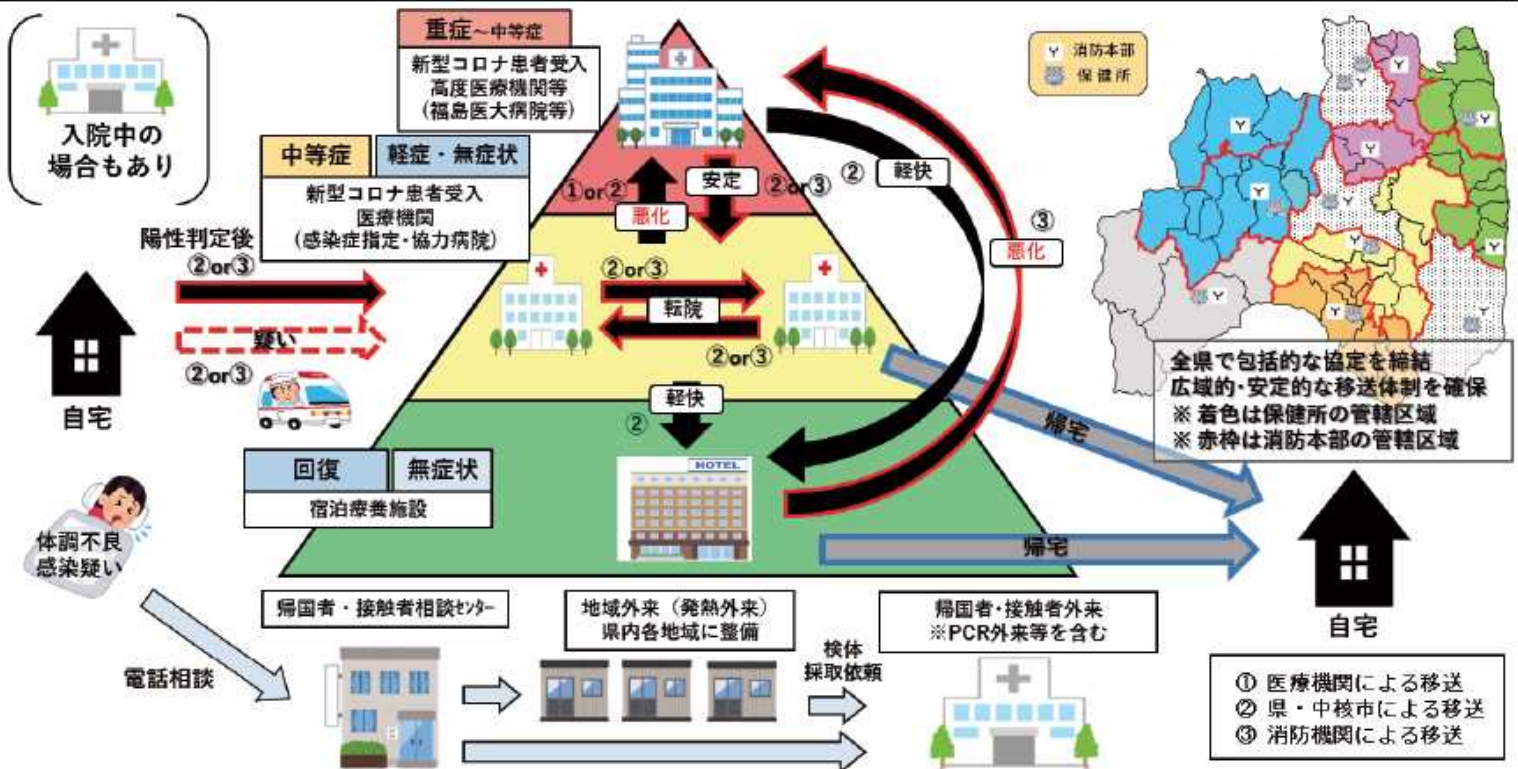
入院中の場合もあり

陽性判定後
②or③

疑い
②or③

自宅

重症～中等症
新型コロナ患者受入
高度医療機関等
(福島医大病院等)

中等症
軽症・無症状
新型コロナ患者受入
医療機関
(感染症指定・協力病院)

①or②
悪化
安定
②or③

②
軽快

③
悪化

②or③
転院
②or③

軽快
②

回復
無症状
宿泊療養施設

HOTEL

帰宅
帰宅

消防本部
保健所

全県で包括的な協定を締結
広域的・安定的な移送体制を確保
※ 着色は保健所の管轄区域
※ 赤枠は消防本部の管轄区域

自宅

体調不良
感染疑い

電話相談

帰国者・接触者相談センター

地域外来(発熱外来)
県内各地域に整備

検体
採取依頼

帰国者・接触者外来
※PCR外来等を含む

① 医療機関による移送
② 県・中核市による移送
③ 消防機関による移送